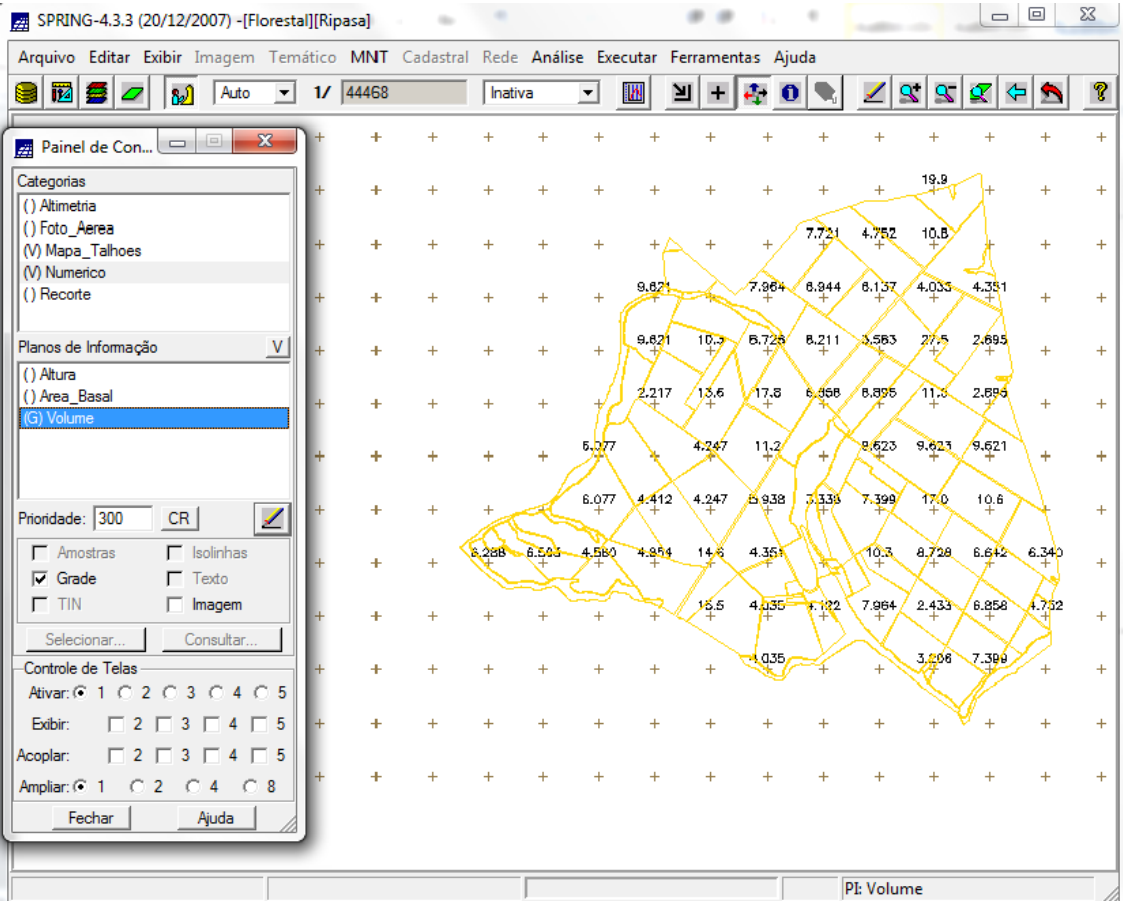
SPRING-4.3.3 (20/12/2007) -[Florestal][Ripasa]

Arquivo Editar Exibir Imagem Temático MNT Cadastral Rede Análise Executar Ferramentas Ajuda

Auto 1/ 44468 Inativa

Painel de Con...

Categorias
( ) Altimetria
( ) Foto_Aerea
(V) Mapa_Talhoes
(V) Numerico
( ) Recorte

Planos de Informação V
( ) Altura
( ) Area_Basal
(G) Volume

Prioridade: 300 CR

Amostras Isolinhas
Grade Texto
TIN Imagem

Selecionar... Consultar...

Controle de Telas
Ativar: 1 2 3 4 5
Exibir: 2 3 4 5
Acoplar: 2 3 4 5
Ampliar: 1 2 4 8

Fechar Ajuda

19.9
7.721 4.752 10.8
9.621 7.964 6.944 6.137 4.033 4.351
9.621 10.3 6.726 8.211 3.583 27.5 2.695
2.217 13.6 17.8 6.858 8.895 11.3 2.695
6.077 4.247 11.2 9.623 9.623 9.621
6.077 4.412 4.247 5.938 3.339 7.399 17.0 10.6
6.288 6.583 4.580 4.854 14.6 4.351 10.3 8.728 6.642 6.340
15.5 4.035 4.182 7.964 2.433 6.858 4.752
4.035 3.206 7.399

PI: Volume